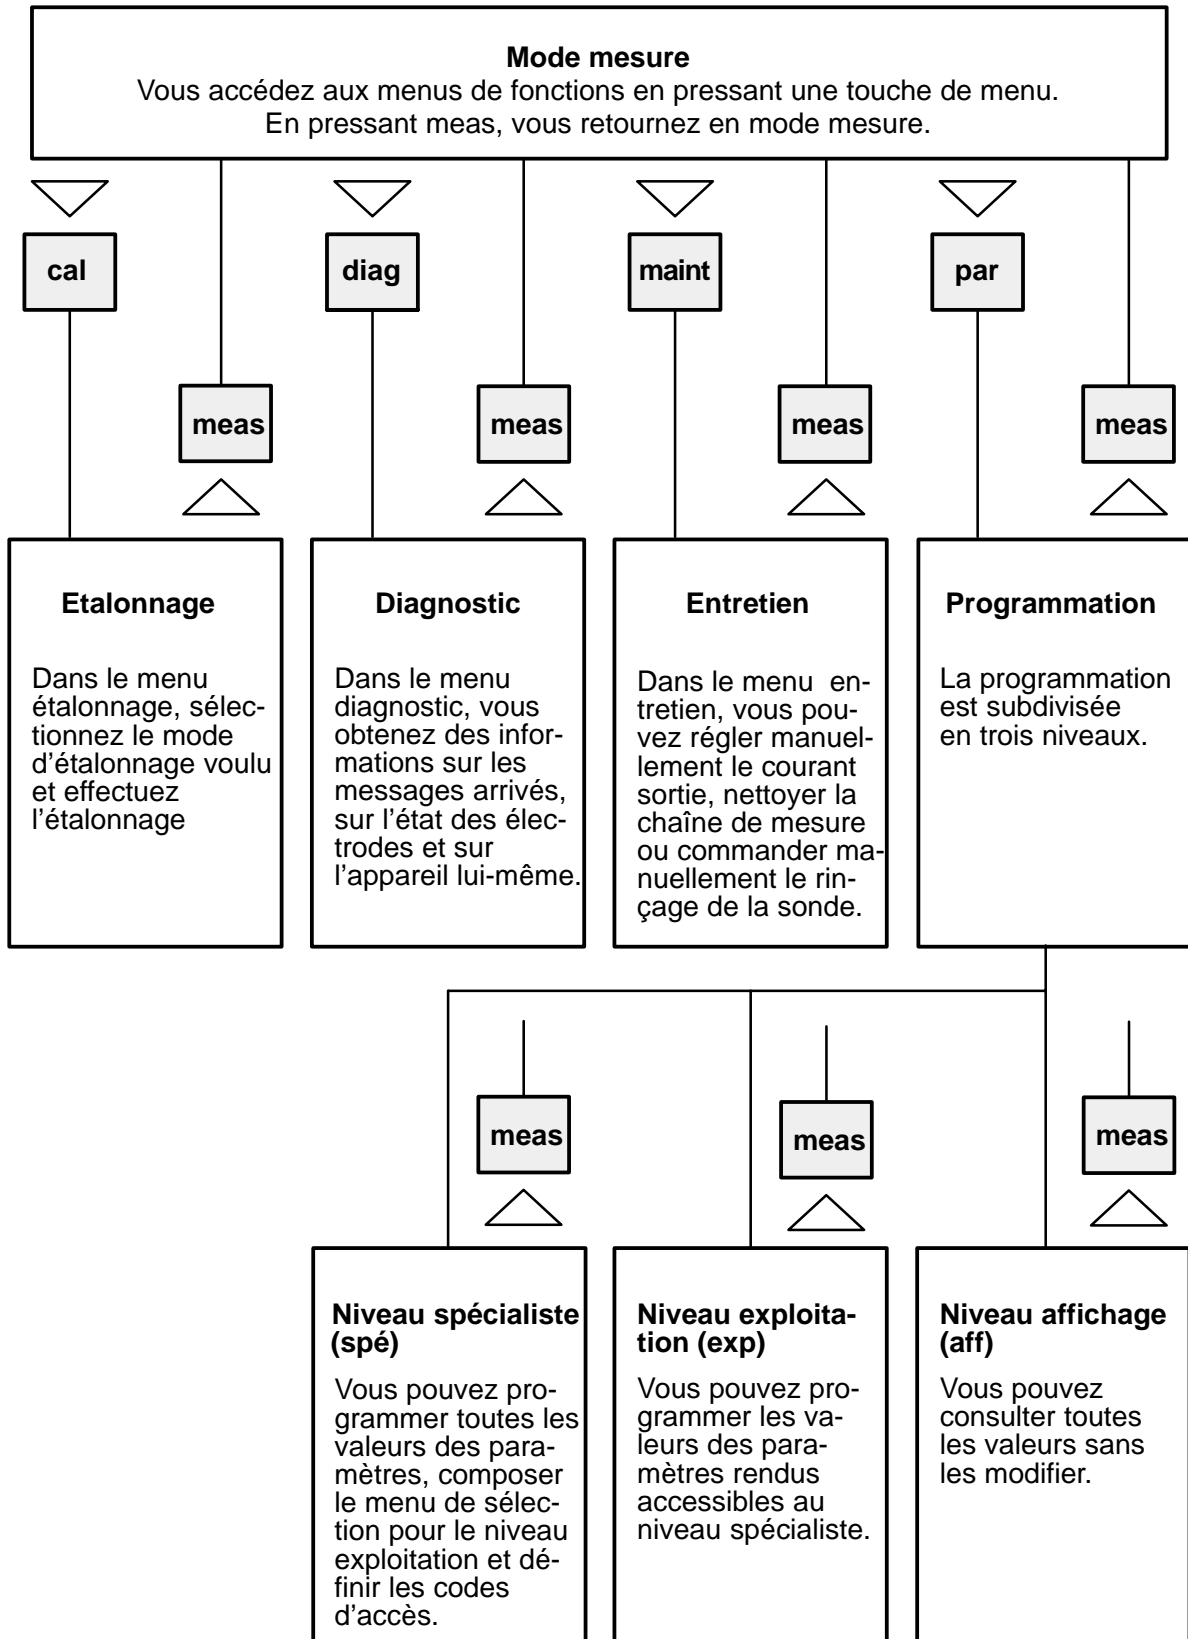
**Mode mesure**
Vous accédez aux menus de fonctions en pressant une touche de menu.
En pressant meas, vous retournez en mode mesure.

cal

meas

diag

meas

maint

meas

par

meas

**Etalonnage**

Dans le menu étalonnage, sélectionnez le mode d'étalonnage voulu et effectuez l'étalonnage

**Diagnostic**

Dans le menu diagnostic, vous obtenez des informations sur les messages arrivés, sur l'état des électrodes et sur l'appareil lui-même.

**Entretien**

Dans le menu entretien, vous pouvez régler manuellement le courant sortie, nettoyer la chaîne de mesure ou commander manuellement le rinçage de la sonde.

**Programmation**

La programmation est subdivisée en trois niveaux.

meas

meas

meas

**Niveau spécialiste (spé)**

Vous pouvez programmer toutes les valeurs des paramètres, composer le menu de sélection pour le niveau exploitation et définir les codes d'accès.

**Niveau exploitation (exp)**

Vous pouvez programmer les valeurs des paramètres rendus accessibles au niveau spécialiste.

**Niveau affichage (aff)**

Vous pouvez consulter toutes les valeurs sans les modifier.